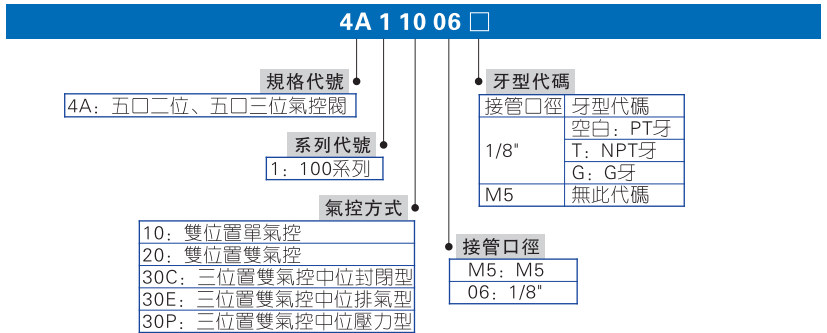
4A 1 10 06 □

規格代號
4A：五口二位、五口三位氣控閥

系列代號
1：100系列

氣控方式
10：雙位置單氣控
20：雙位置雙氣控
30C：三位置雙氣控中位封閉型
30E：三位置雙氣控中位排氣型
30P：三位置雙氣控中位壓力型

接管口徑
M5：M5
06：1/8"

牙型代碼

| 接管口徑 | 牙型代碼 |
|---|---|
| 1/8" | 空白：PT牙 |
| | T：NPT牙 |
| | G：G牙 |
| M5 | 無此代碼 |